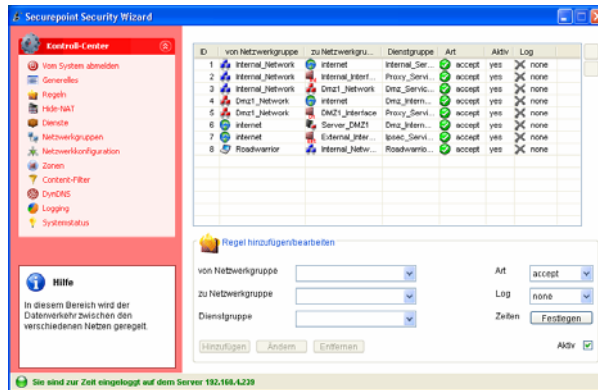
Securepoint Security Wizard

Kontroll-Center
Vom System abmelden
Generelles
Regeln
Hide-NAT
Dienste
Netzwerkgruppen
Netzwerkkonfiguration
Zonen
Content-Filter
DynDNS
Logging
Systemstatus

Hilfe
In diesem Bereich wird der Datenverkehr zwischen den verschiedenen Netzen geregelt.

| ID | von Netzwerkgruppe | zu Netzwerkgru... | Dienstgruppe | Art | Aktiv | Log |
|---|---|---|---|---|---|---|
| 1 | Internal_Network | internet | Internal_Ser... | accept | yes | none |
| 2 | Internal_Network | Internal_Interf... | Proxy_Servi... | accept | yes | none |
| 3 | Internal_Network | Dmz1_Network | Dmz_Servic... | accept | yes | none |
| 4 | Dmz1_Network | internet | Dmz_Intern... | accept | yes | none |
| 5 | Dmz1_Network | DMZ1_Interface | Proxy_Servi... | accept | yes | none |
| 6 | internet | Server_DMZ1 | Dmz_Intern... | accept | yes | none |
| 7 | internet | External_Inter... | Ipsec_Servi... | accept | yes | none |
| 8 | Roadwarrior | Internal_Netw... | Roadwarrio... | accept | yes | none |

Regel hinzufügen/bearbeiten
von Netzwerkgruppe
zu Netzwerkgruppe
Dienstgruppe
Art accept
Log none
Zeiten Festlegen
Hinzufügen Ändern Entfernen
Aktiv

Sie sind zur Zeit eingeloggt auf dem Server 192.168.4.229